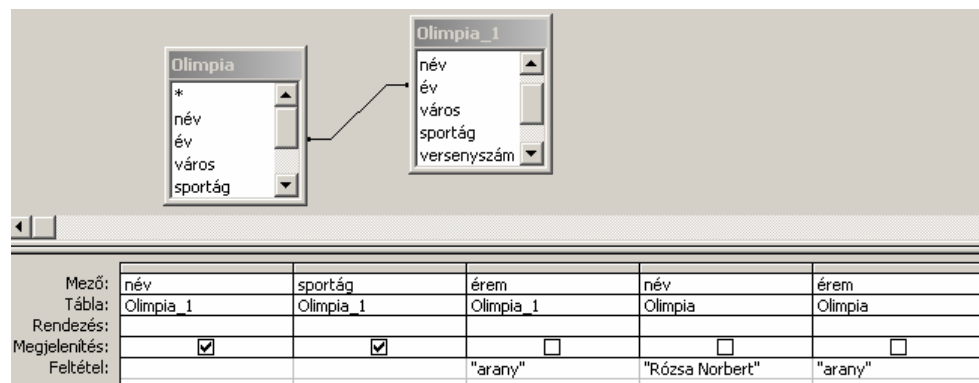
Olimpia
*
név
év
város
sportág

Olimpia_1
név
év
város
sportág
versenyszám

| | | | | | |
|---|---|---|---|---|---|
| Mező: | név | sportág | érem | név | érem |
| Tábla: | Olimpia_1 | Olimpia_1 | Olimpia_1 | Olimpia | Olimpia |
| Rendezés: | | | | | |
| Megjelenítés: | ☑ | ☑ | ☐ | ☐ | ☐ |
| Feltétel: | | | "arany" | "Rózsa Norbert" | "arany" |